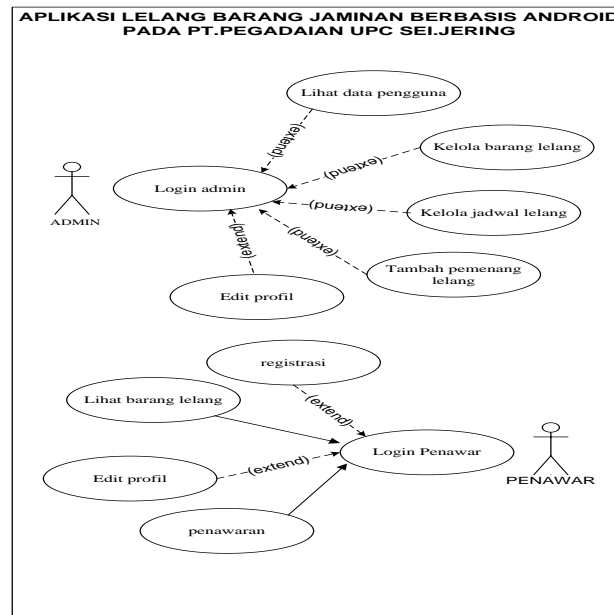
APLIKASI LELANG BARANG JAMINAN BERBASIS ANDROID PADA PT.PEGADAIAN UPC SEI.JERING

Lihat data pengguna

Kelola barang lelang

Kelola jadwal lelang

Tambah pemenang lelang

Login admin

Edit profil

ADMIN

<<extend>>

<<extend>>

<<extend>>

<<extend>>

<<extend>>

registrasi

Lihat barang lelang

Edit profil

penawaran

Login Penawar

PENAWAR

<<extend>>

<<extend>>